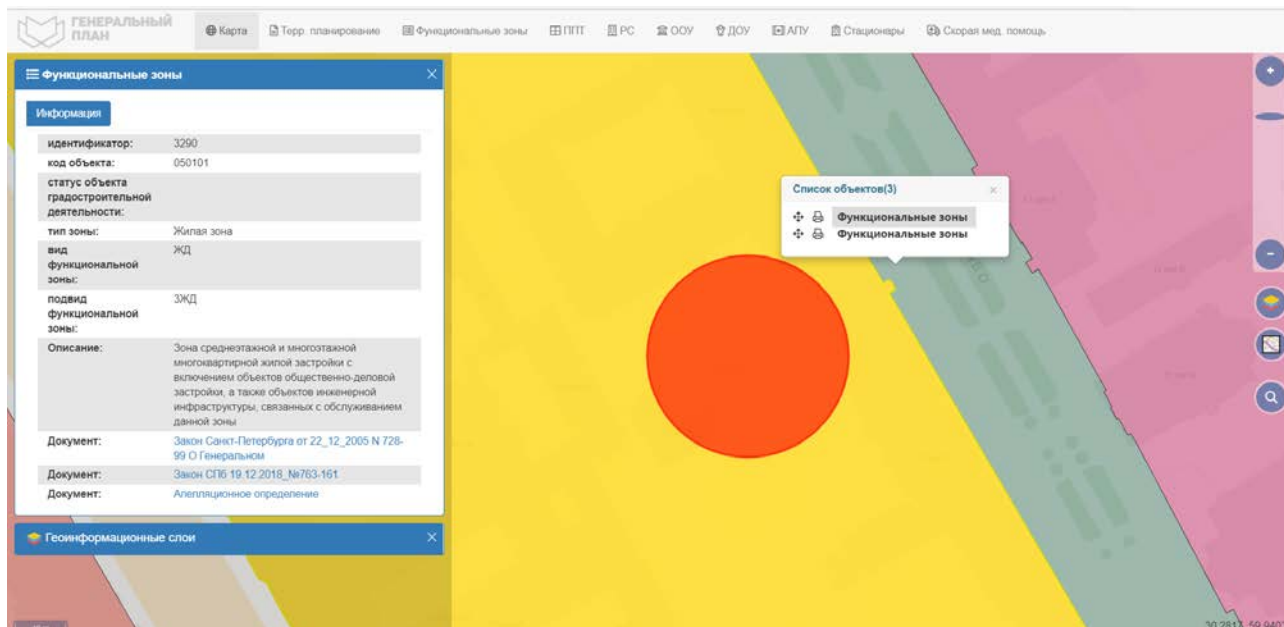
ГЕНЕРАЛЬНЫЙ ПЛАН

Карта | Терр. планирование | Функциональные зоны | ППТ | РС | ООУ | ДОУ | АПУ | Стационары | Скорая мед. помощь

Функциональные зоны

Информация

| | |
|---|---|
| идентификатор: | 3290 |
| код объекта: | 050101 |
| статус объекта градостроительной деятельности: | |
| тип зоны: | Жилая зона |
| вид функциональной зоны: | ЖД |
| подвид функциональной зоны: | 3ЖД |
| Описание: | Зона среднеэтажной и многоэтажной многоквартирной жилой застройки с включением объектов общественно-деловой застройки, а также объектов инженерной инфраструктуры, связанных с обслуживанием данной зоны |
| Документ: | Закон Санкт-Петербурга от 22_12_2005 N 728-99 О Генеральном |
| Документ: | Закон СПб 19.12.2018_№763-161 |
| Документ: | Апелляционное определение |

Геоинформационные слои

Список объектов(3)

Функциональные зоны
Функциональные зоны

30.2817, 59.9407